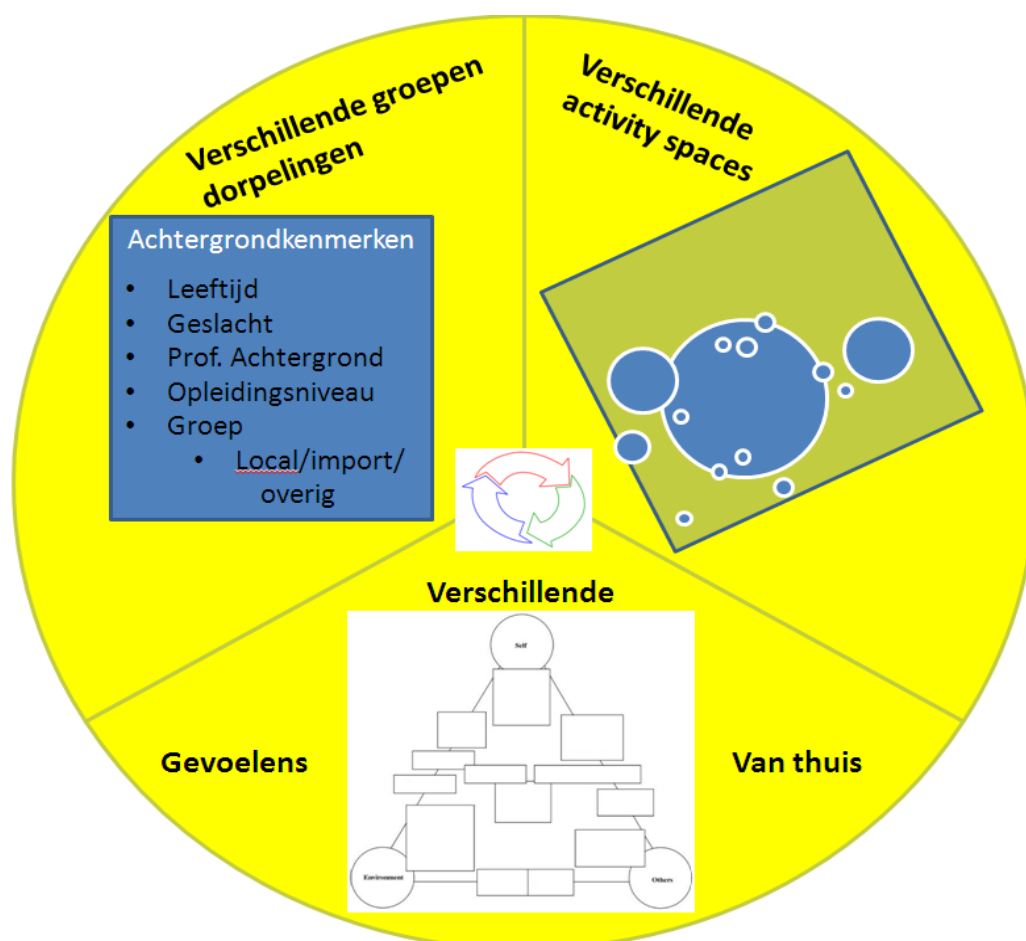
Verschillende groepen dorpelingen

Achtergrondkenmerken
• Leeftijd
• Geslacht
• Prof. Achtergrond
• Opleidingsniveau
• Groep
  • Local/import/ overig

Verschillende activity spaces

Verschillende

Self

Environment

Others

Gevoelens

Van thuis